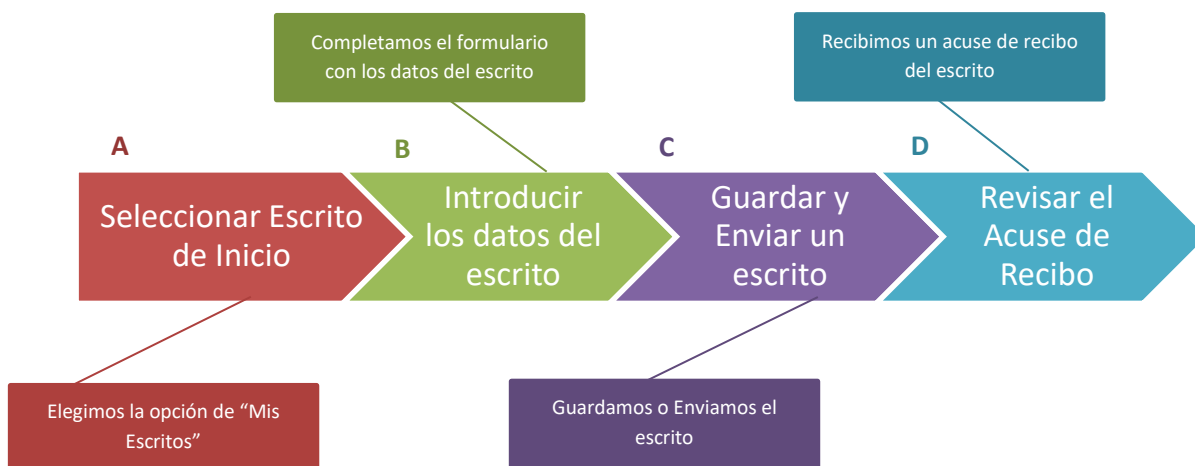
Completamos el formulario con los datos del escrito

Recibimos un acuse de recibo del escrito

A

Seleccionar Escrito de Inicio

B

Introducir los datos del escrito

C

Guardar y Enviar un escrito

D

Revisar el Acuse de Recibo

Elegimos la opción de “Mis Escritos”

Guardamos o Enviamos el escrito